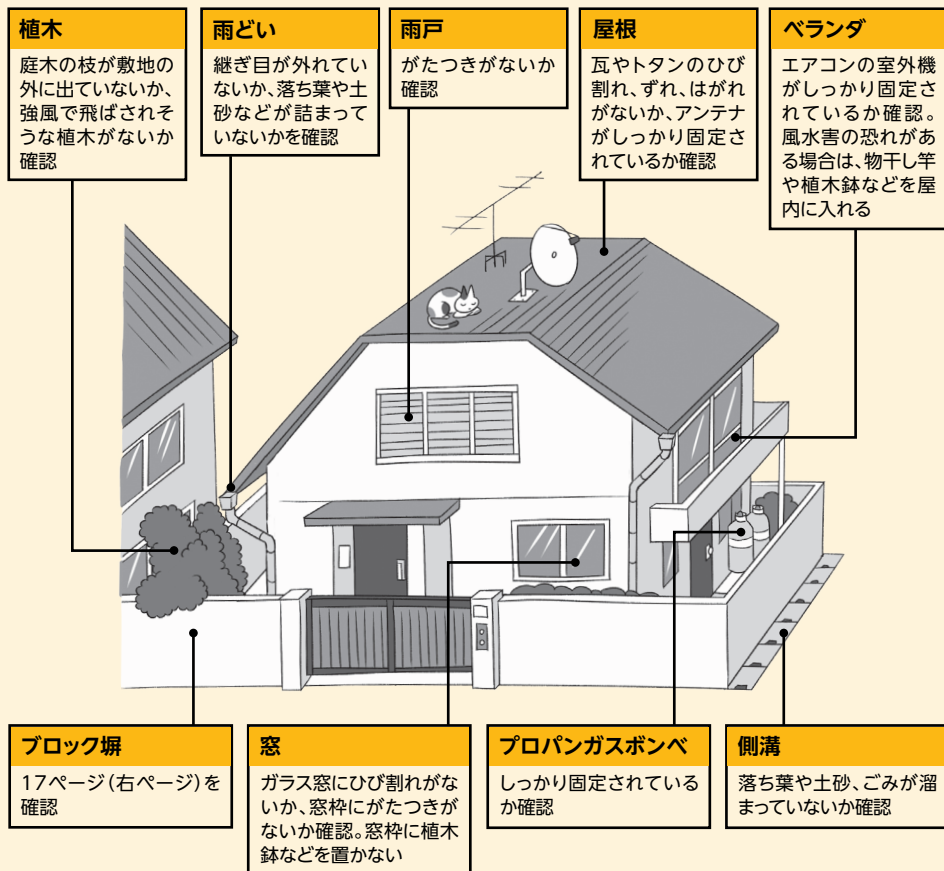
植木

庭木の枝が敷地の外に出ていないか、強風で飛ばされそうな植木がないか確認

雨どい

継ぎ目が外れていないか、落ち葉や土砂などが詰まっていないかを確認

雨戸

がたつきがないか確認

屋根

瓦やトタンのひび割れ、ずれ、はがれがないか、アンテナがしっかり固定されているか確認

ベランダ

エアコンの室外機がしっかり固定されているか確認。風水害の恐れがある場合は、物干し竿や植木鉢などを屋内に入れる

ブロック塀

17ページ(右ページ)を確認

窓

ガラス窓にひび割れがないか、窓枠にがたつきがないか確認。窓枠に植木鉢などを置かない

プロパンガスボンベ

しっかり固定されているか確認

側溝

落ち葉や土砂、ごみが溜まっていないか確認